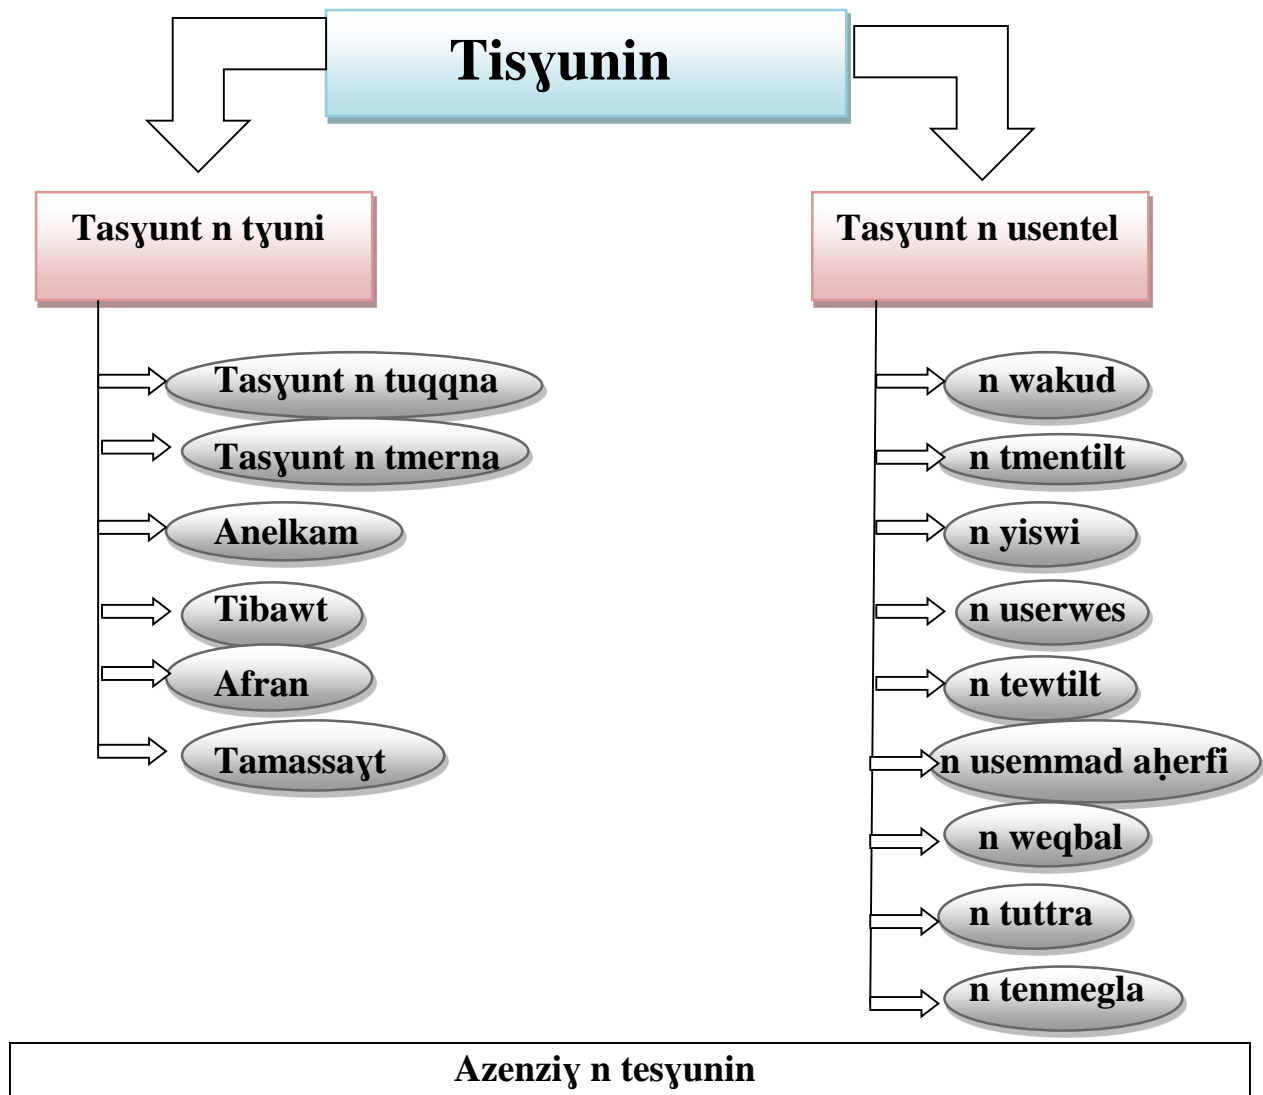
Tisɣunin

Tasɣunt n tɣuni

Tasɣunt n tuqqna

Tasɣunt n tmerna

Anelkam

Tibawt

Afran

Tamassaɣt

Tasɣunt n usentel

n wakud

n tmentilt

n yiswi

n userwes

n tewtilt

n usemmad aḥerfi

n weqbal

n tuttra

n tenmegla

Azenziɣ n tesɣunin